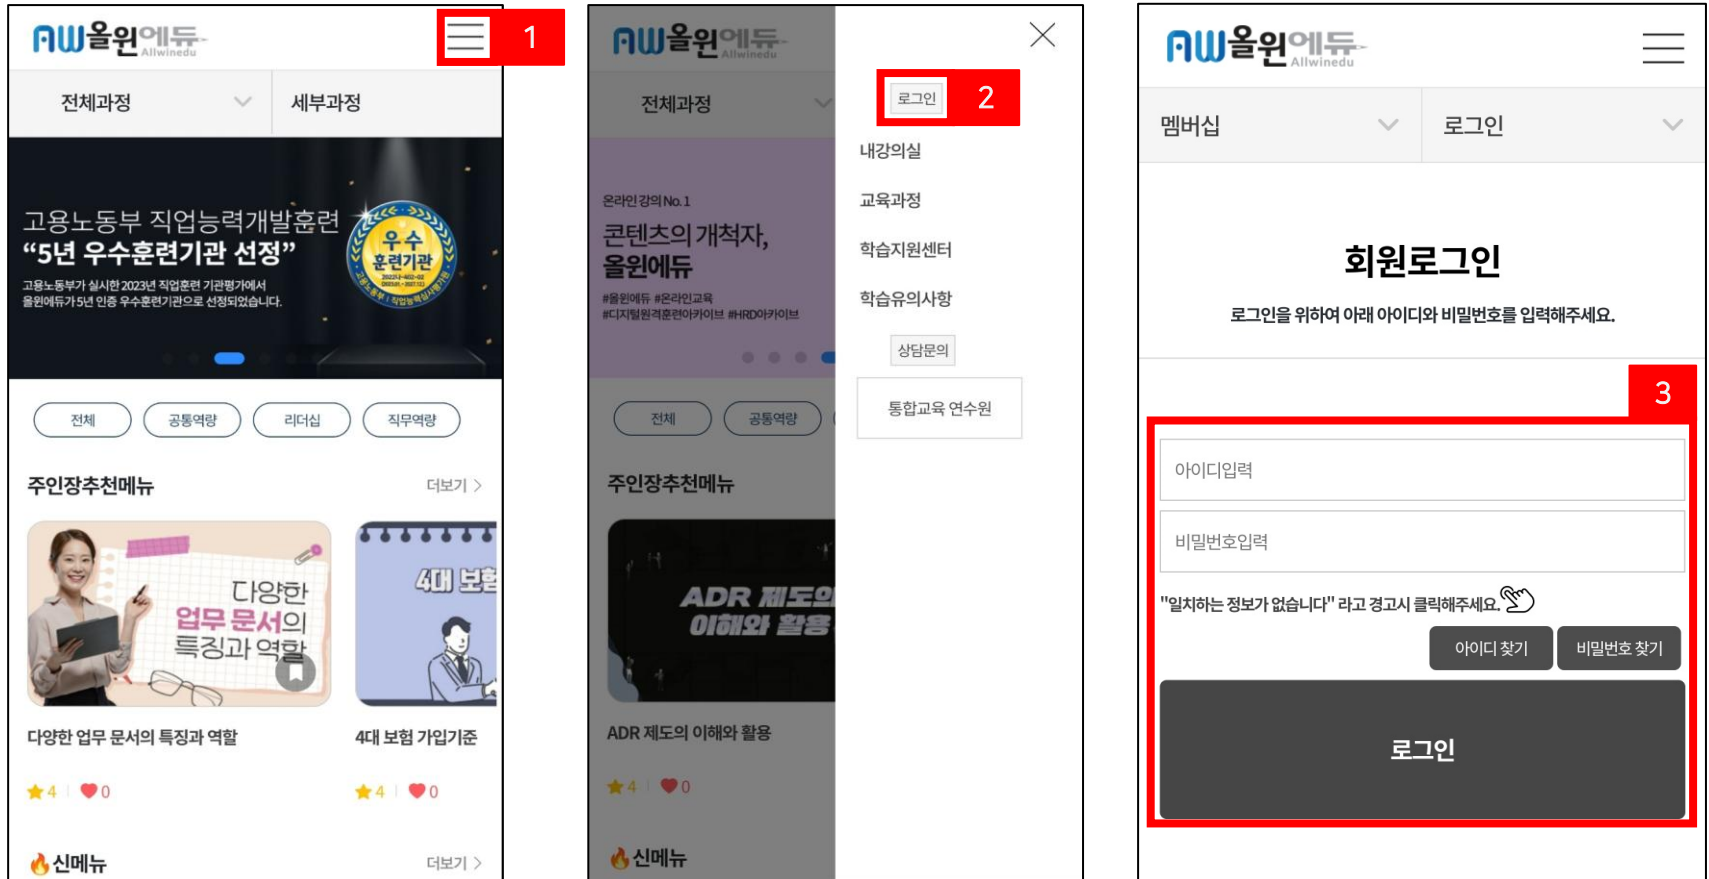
AW올윈에듀 Allwinedu

1

전체과정 세부과정

고용노동부 직업능력개발훈련
"5년 우수훈련기관 선정"
고용노동부가 실시한 2023년 직업훈련 기관평가에서 올윈에듀가 5년 인증 우수훈련기관으로 선정되었습니다.

우수 훈련기관

전체 공통역량 리더십 직무역량

주인장추천메뉴 더보기 >

다양한 업무 문서의 특징과 역할

4대 보험

다양한 업무 문서의 특징과 역할

4대 보험 가입기준

4 0

4 0

신메뉴 더보기 >

AW올윈에듀 Allwinedu

전체과정

온라인강의 No.1
콘텐츠의 개척자, 올윈에듀
#올윈에듀 #온라인교육 #디지털원격훈련아카이브 #HRD아카이브

전체 공통역량

주인장추천메뉴

ADR 제도의 이해와 활용

ADR 제도의 이해와 활용

4 0

신메뉴

로그인

2

내강의실

교육과정

학습지원센터

학습유의사항

상담문의

통합교육 연수원

AW올윈에듀 Allwinedu

멤버십 로그인

회원로그인

로그인을 위하여 아래 아이디와 비밀번호를 입력해주세요.

3

아이디입력

비밀번호입력

"일치하는 정보가 없습니다" 라고 경고시 클릭해주세요.

아이디 찾기 비밀번호 찾기

로그인